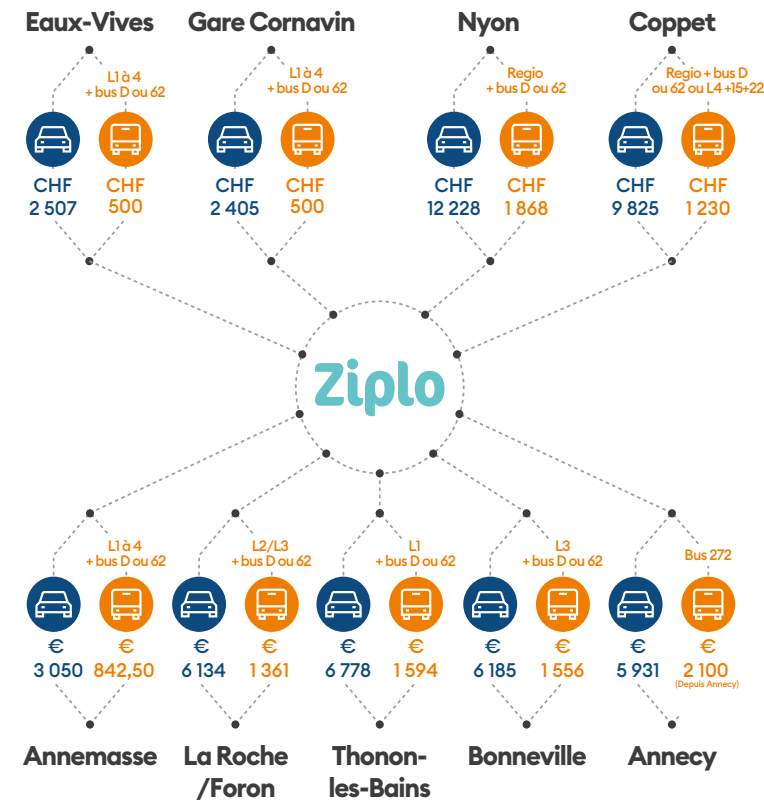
Eaux-Vives

L1 à 4
+ bus D ou 62

CHF
2 507

CHF
500

Gare Cornavin

L1 à 4
+ bus D ou 62

CHF
2 405

CHF
500

Nyon

Regio
+ bus D ou 62

CHF
12 228

CHF
1 868

Coppet

Regio + bus D
ou 62 ou L4 +15+22

CHF
9 825

CHF
1 230

Ziplo

L1 à 4
+ bus D ou 62

€
3 050

€
842,50

Annemasse

L2/L3
+ bus D ou 62

€
6 134

€
1 361

La Roche /Foron

L1
+ bus D ou 62

€
6 778

€
1 594

Thonon-les-Bains

L3
+ bus D ou 62

€
6 185

€
1 556

Bonneville

Bus 272

€
5 931

€
2 100
(Depuis Annecy)

Annecy